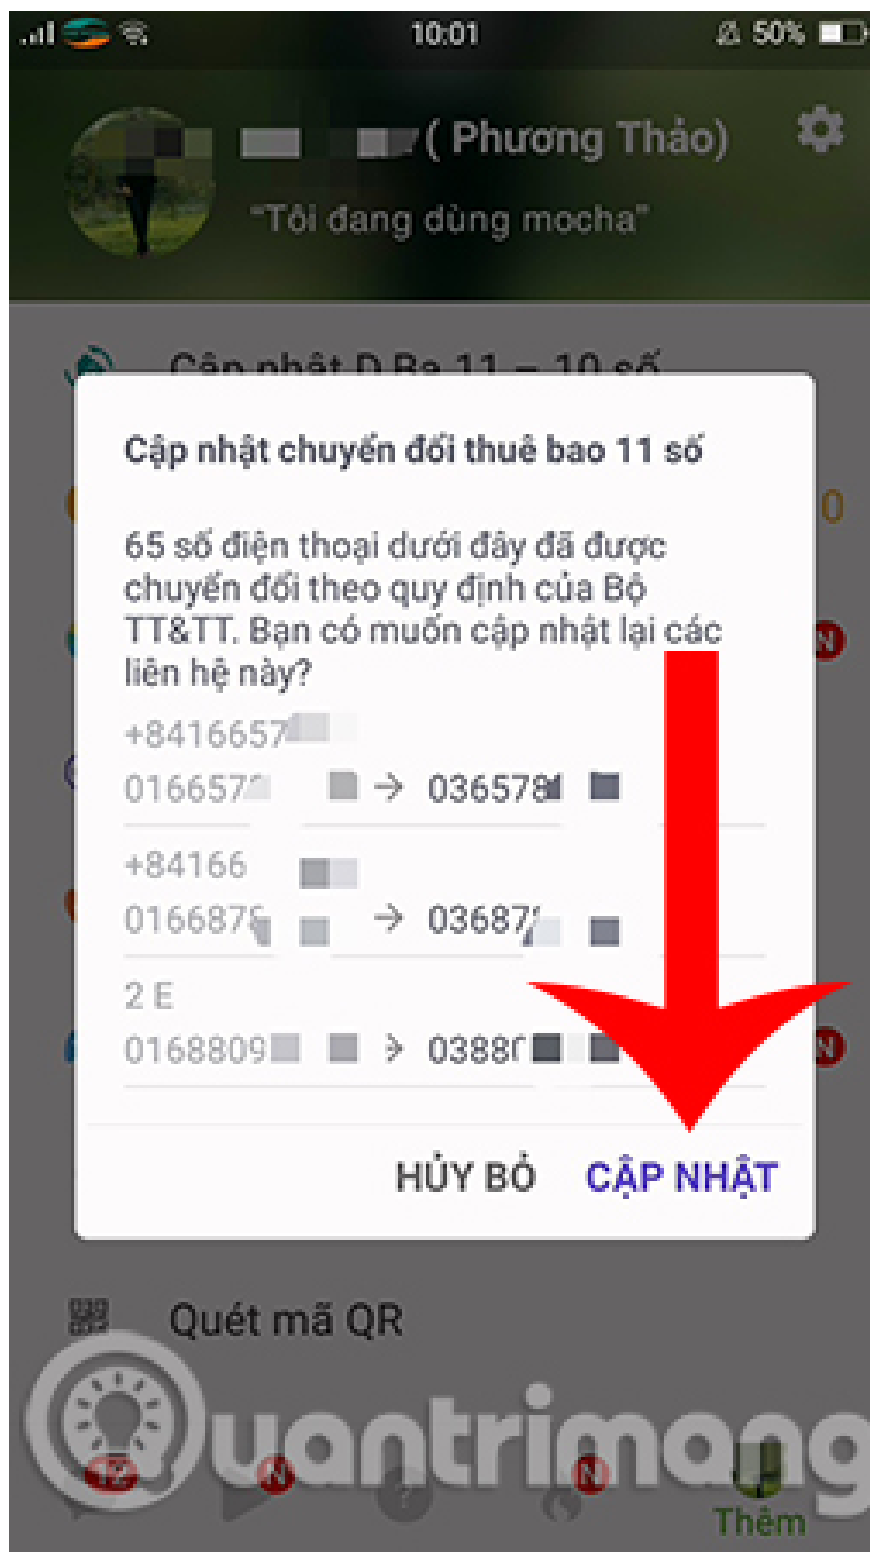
10:01
50%
( Phương Thảo)
"Tôi đang dùng mocha"
Cập nhật D Ba 11 – 10 số

Cập nhật chuyển đổi thuê bao 11 số

65 số điện thoại dưới đây đã được chuyển đổi theo quy định của Bộ TT&TT. Bạn có muốn cập nhật lại các liên hệ này?

+8416657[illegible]
01665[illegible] → 036578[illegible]
+84166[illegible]
016687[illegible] → 03687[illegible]
2 E
0168809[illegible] → 0388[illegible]

HỦY BỎ
CẬP NHẬT

Quét mã QR
12
N
N
Thêm
Quantrimang